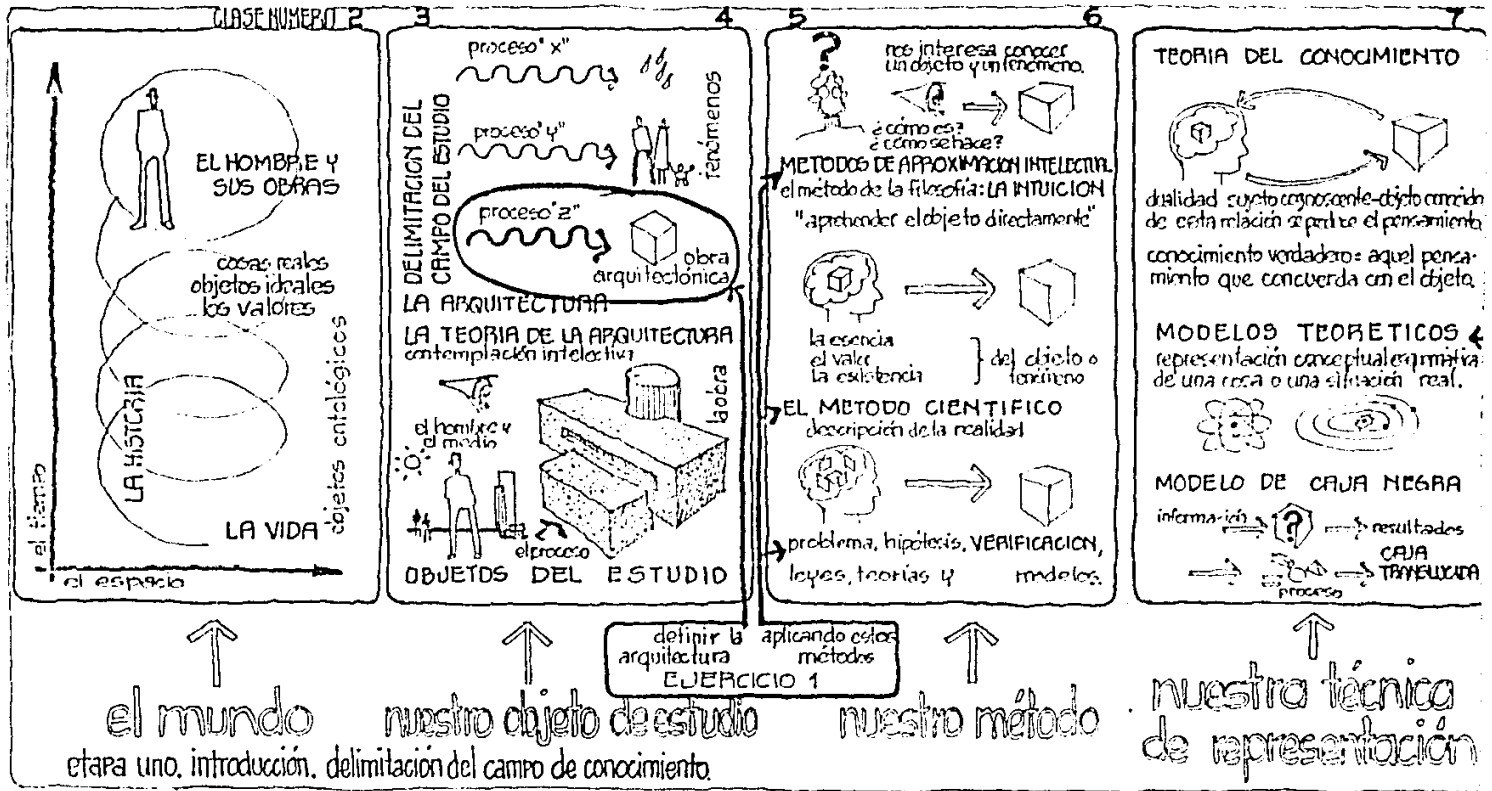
CLASE NUMERO 2 3 4 5 6 7

EL HOMBRE Y SUS OBRAS

cosas reales
objetos ideales
los valores

objetos ontológicos

LA HISTORIA

LA VIDA

el tiempo

el espacio

DELIMITACION DEL CAMPO DEL ESTUDIO

proceso "x"

proceso "y"

fenómenos

proceso "z"

obra arquitectónica

LA ARQUITECTURA

LA TEORIA DE LA ARQUITECTURA
contemplación intelectiva

el hombre y el medio

la obra

el proceso

OBJETOS DEL ESTUDIO

nos interesa conocer un objeto y un fenómeno.

¿cómo es? ¿cómo se hace?

METODOS DE APROXIMACION INTELECTUAL
el método de la filosofía: LA INTUICION
"aprehender el objeto directamente"

la esencia
el valor
la existencia
} del objeto o fenómeno

EL METODO CIENTIFICO
descripción de la realidad

problema, hipótesis, VERIFICACION, leyes, teorías y modelos.

TEORIA DEL CONOCIMIENTO

dualidad sujeto cognoscente-objeto conocido de esta relación se produce el pensamiento

conocimiento verdadero: aquel pensamiento que concuerda con el objeto.

MODELOS TEORETICOS
representación conceptual esquemática de una cosa o una situación real.

MODELO DE CAJA NEGRA
información → ? → resultados
→ proceso → CAJA TRANSLUCIDA

definir la arquitectura aplicando estos métodos
EJERCICIO 1

el mundo

nuestro objeto de estudio

nuestro método

nuestra técnica de representación

etapa uno. introducción. delimitación del campo de conocimiento.